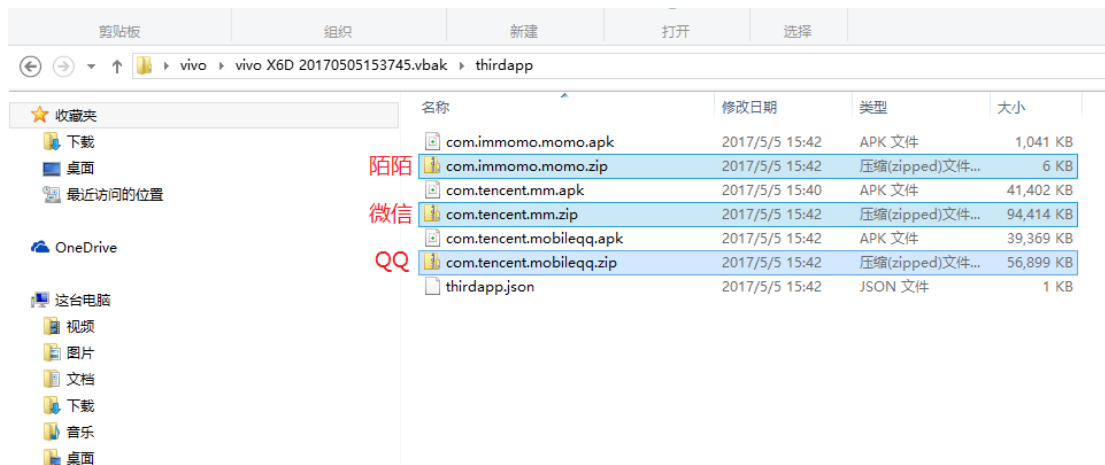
剪贴板 组织 新建 打开 选择

vivo › vivo X6D 20170505153745.vbak › thirdapp

收藏夹
下载
桌面
最近访问的位置

OneDrive

这台电脑
视频
图片
文档
下载
音乐
桌面

| 名称 | 修改日期 | 类型 | 大小 |
|---|---|---|---|
| com.immomo.momo.apk | 2017/5/5 15:42 | APK 文件 | 1,041 KB |
| com.immomo.momo.zip | 2017/5/5 15:42 | 压缩(zipped)文件... | 6 KB |
| com.tencent.mm.apk | 2017/5/5 15:40 | APK 文件 | 41,402 KB |
| com.tencent.mm.zip | 2017/5/5 15:42 | 压缩(zipped)文件... | 94,414 KB |
| com.tencent.mobileqq.apk | 2017/5/5 15:42 | APK 文件 | 39,369 KB |
| com.tencent.mobileqq.zip | 2017/5/5 15:42 | 压缩(zipped)文件... | 56,899 KB |
| thirdapp.json | 2017/5/5 15:42 | JSON 文件 | 1 KB |

陌陌
微信
QQ